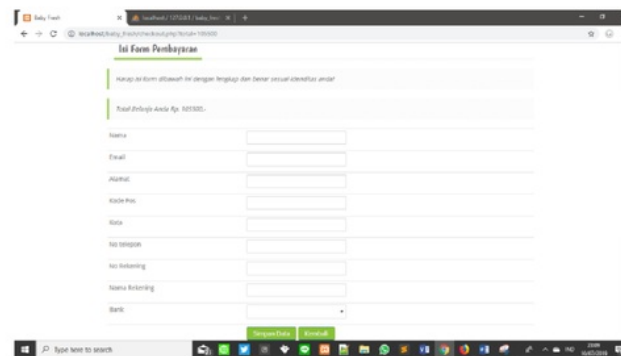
Baby Fresh
localhost / 127.0.0.1 / baby_fres
localhost/baby_fresh/checkout.php?total=185000

Isi Form Pembayaran

Harap isi form dibawah ini dengan lengkap dan benar sesuai identitas anda!

Total Belanja Anda Rp. 185000,-

Nama

Email

Alamat

Kode Pos

Kota

No telepon

No Rekening

Nama Rekening

Bank

Simpan Data
Kembali

Type here to search
IND
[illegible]